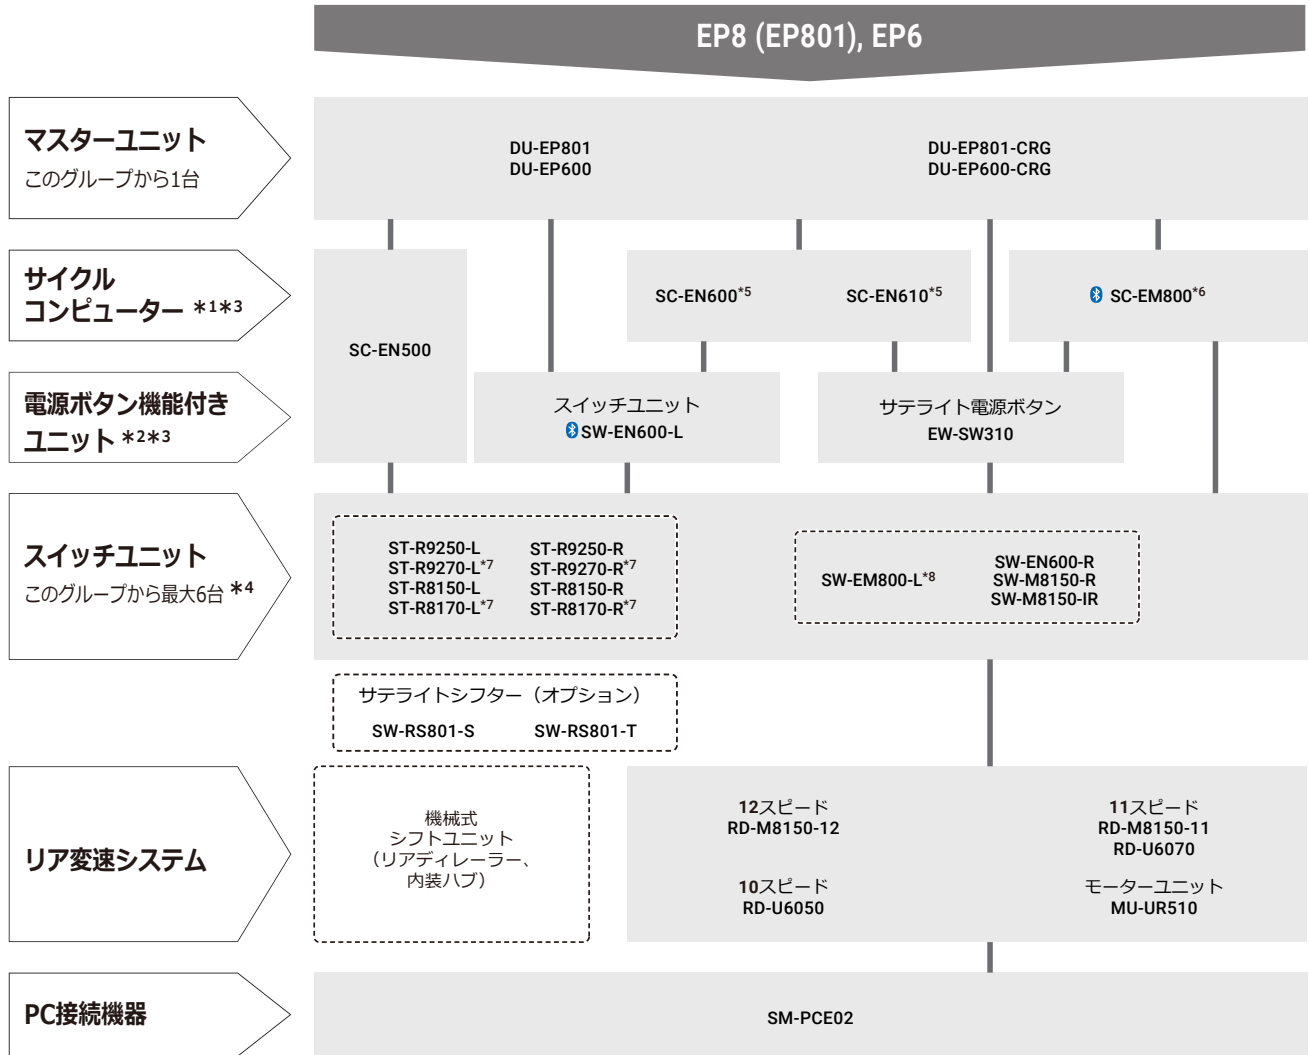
EP8 (EP801), EP6

マスターユニット
このグループから1台

DU-EP801
DU-EP600

DU-EP801-CRG
DU-EP600-CRG

サイクルコンピューター $^{*1*3}$

SC-EN500

SC-EN600$^{*5}$

SC-EN610$^{*5}$

SC-EM800$^{*6}$

電源ボタン機能付きユニット $^{*2*3}$

スイッチユニット
SW-EN600-L

サテライト電源ボタン
EW-SW310

スイッチユニット
このグループから最大6台 $^{*4}$

ST-R9250-L
ST-R9270-L$^{*7}$
ST-R8150-L
ST-R8170-L$^{*7}$

ST-R9250-R
ST-R9270-R$^{*7}$
ST-R8150-R
ST-R8170-R$^{*7}$

SW-EM800-L$^{*8}$

SW-EN600-R
SW-M8150-R
SW-M8150-IR

サテライトシフター（オプション）
SW-RS801-S
SW-RS801-T

リア変速システム

機械式
シフトユニット
（リアディレーラー、
内装ハブ）

12スピード
RD-M8150-12

11スピード
RD-M8150-11
RD-U6070

10スピード
RD-U6050

モーターユニット
MU-UR510

PC接続機器

SM-PCE02